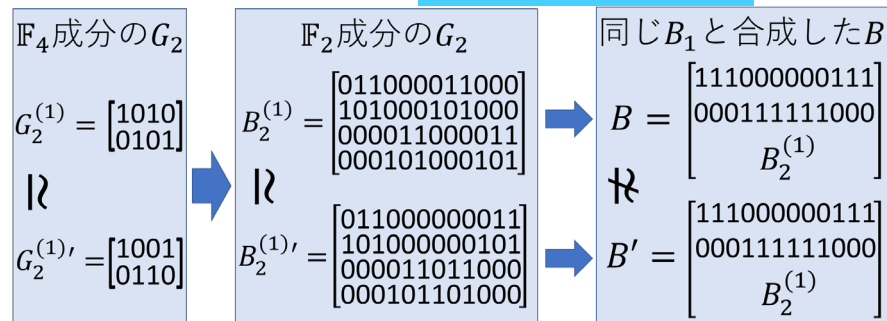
$\mathbb{F}_4$成分の$G_2$

$G_2^{(1)} = \begin{bmatrix}1010\\0101\end{bmatrix}$

≀

$G_2^{(1)\prime} = \begin{bmatrix}1001\\0110\end{bmatrix}$

$\mathbb{F}_2$成分の$G_2$

$B_2^{(1)} = \begin{bmatrix}011000011000\\101000101000\\000011000011\\000101000101\end{bmatrix}$

≀

$B_2^{(1)\prime} = \begin{bmatrix}011000000011\\101000000101\\000011011000\\000101101000\end{bmatrix}$

同じ$B_1$と合成した$B$

$B = \begin{bmatrix}111000000111\\000111111000\\B_2^{(1)}\end{bmatrix}$

≀̸

$B' = \begin{bmatrix}111000000111\\000111111000\\B_2^{(1)}\end{bmatrix}$